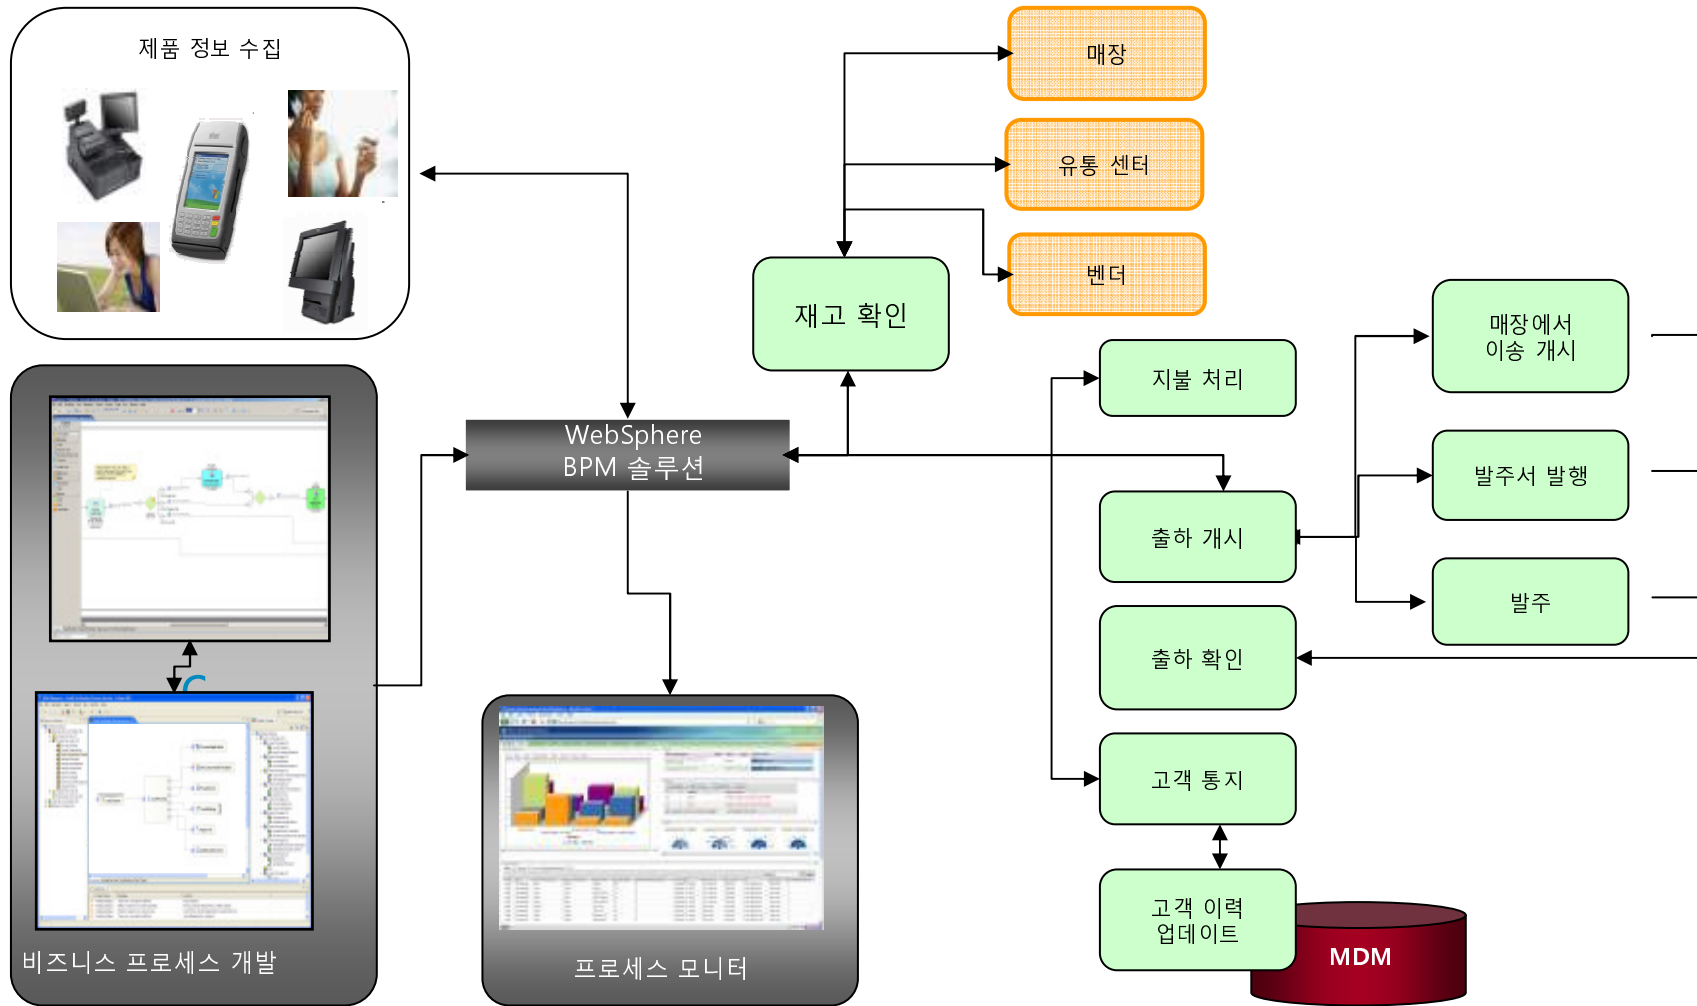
제품 정보 수집

매장

유통 센터

벤더

재고 확인

매장에서 이송 개시

지불 처리

WebSphere BPM 솔루션

발주서 발행

출하 개시

발주

출하 확인

고객 통지

고객 이력 업데이트

MDM

비즈니스 프로세스 개발

프로세스 모니터